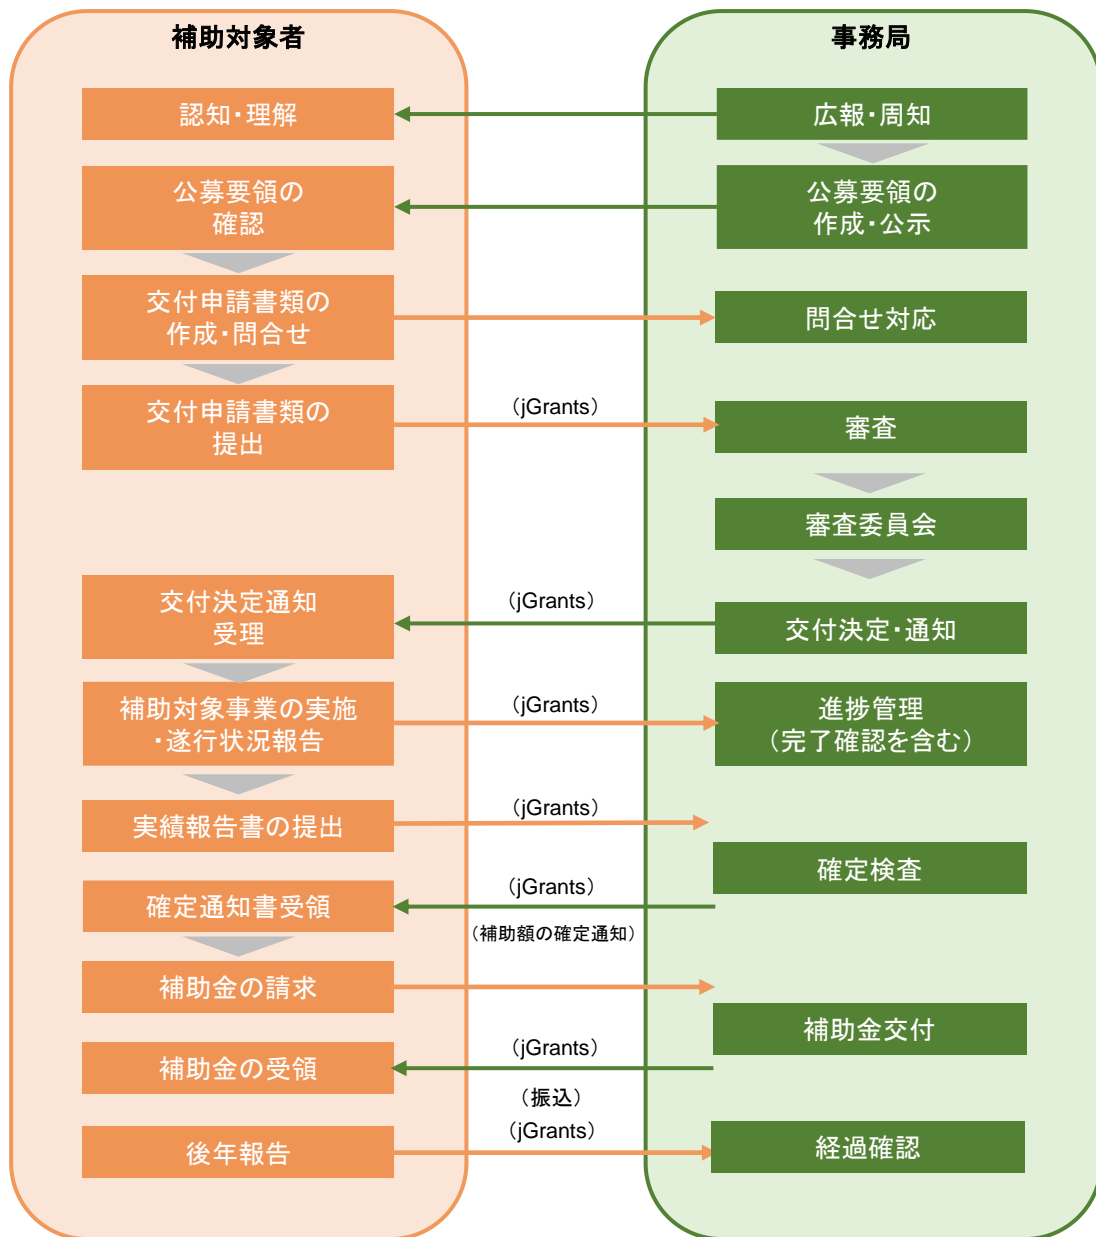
補助対象者

認知・理解

公募要領の確認

交付申請書類の作成・問合せ

交付申請書類の提出

交付決定通知受理

補助対象事業の実施・遂行状況報告

実績報告書の提出

確定通知書受領

補助金の請求

補助金の受領

後年報告

事務局

広報・周知

公募要領の作成・公示

問合せ対応

（jGrants）

審査

審査委員会

（jGrants）

交付決定・通知

（jGrants）

進捗管理（完了確認を含む）

（jGrants）

確定検査

（jGrants）

（補助額の確定通知）

補助金交付

（jGrants）

（振込）

（jGrants）

経過確認